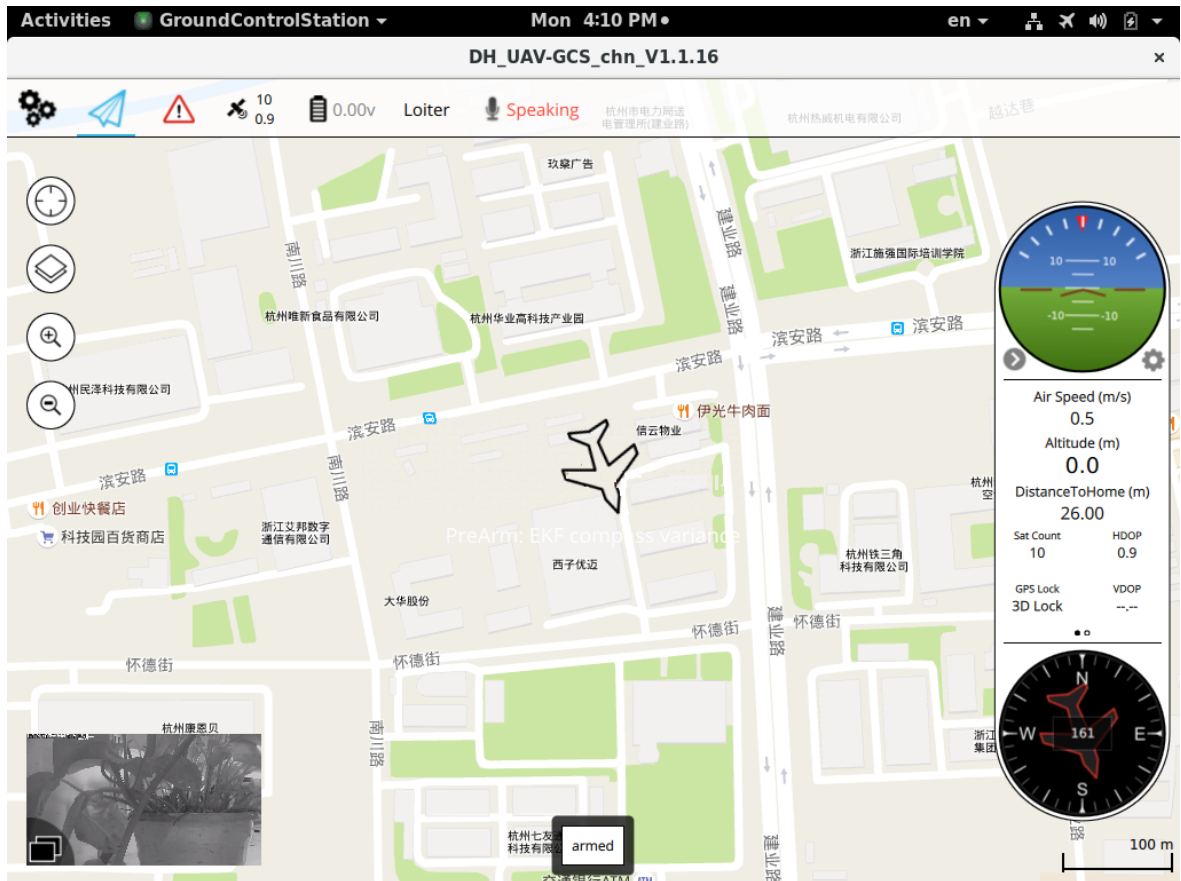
Activities GroundControlStation Mon 4:10 PM en

DH_UAV-GCS_chn_V1.1.16 ×

10
0.9
0.00v Loiter Speaking 杭州市电力局送电管理所(建业路) 杭州热威机电有限公司 越达巷

玖燊广告
建业路
南川路
浙江施强国际培训学院
杭州唯新食品有限公司
杭州华业高科技产业园
滨安路
滨安路
滨安路
州民泽科技有限公司
伊光牛肉面
滨安路
信云物业
滨安路
南川路
创业快餐店
科技园百货商店
浙江艾邦数字通信有限公司
PreArm: EKF compass variance
西子优迈
杭州铁三角科技有限公司
大华股份
怀德街
怀德街
怀德街
怀德街
建业路
杭州康恩贝
南川路
杭州七友科技有限公司
armed
建业路

10 10
-10 -10
Air Speed (m/s)
0.5
Altitude (m)
0.0
DistanceToHome (m)
26.00
Sat Count
10
HDOP
0.9
GPS Lock
3D Lock
VDOP
--.--
N
W
161
E
S
100 m